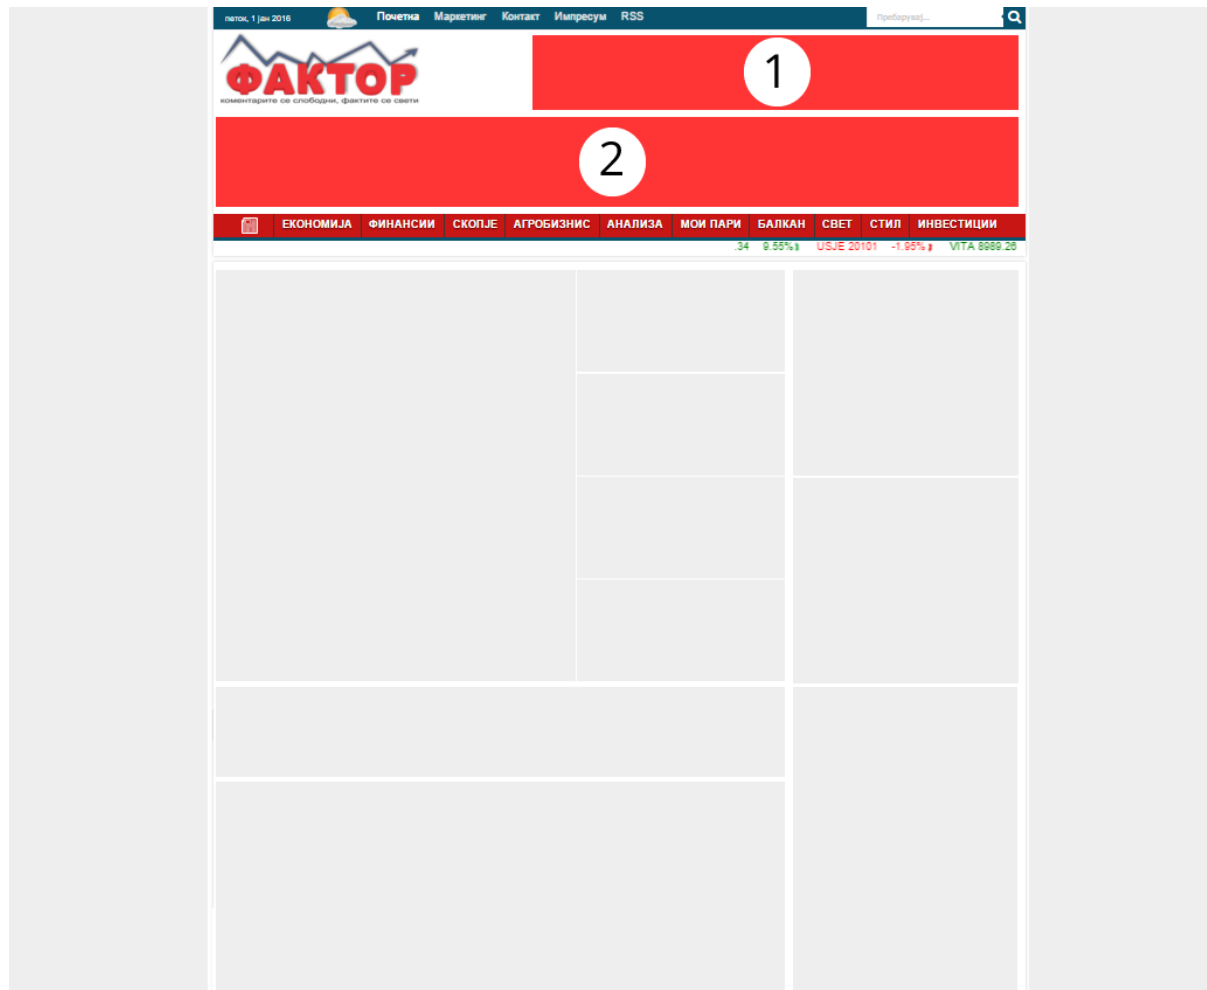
петок, 1 јан 2016 Почетна Маркетинг Контакт Импресум RSS Пребарувај...

ФАКТОР
коментарите се слободни, фактите се свети

1

2

ЕКОНОМИЈА ФИНАНСИИ СКОПЈЕ АГРОБИЗНИС АНАЛИЗА МОИ ПАРИ БАЛКАН СВЕТ СТИЛ ИНВЕСТИЦИИ

34 9.55% USJE 20101 -1.95% VITA 8989.26